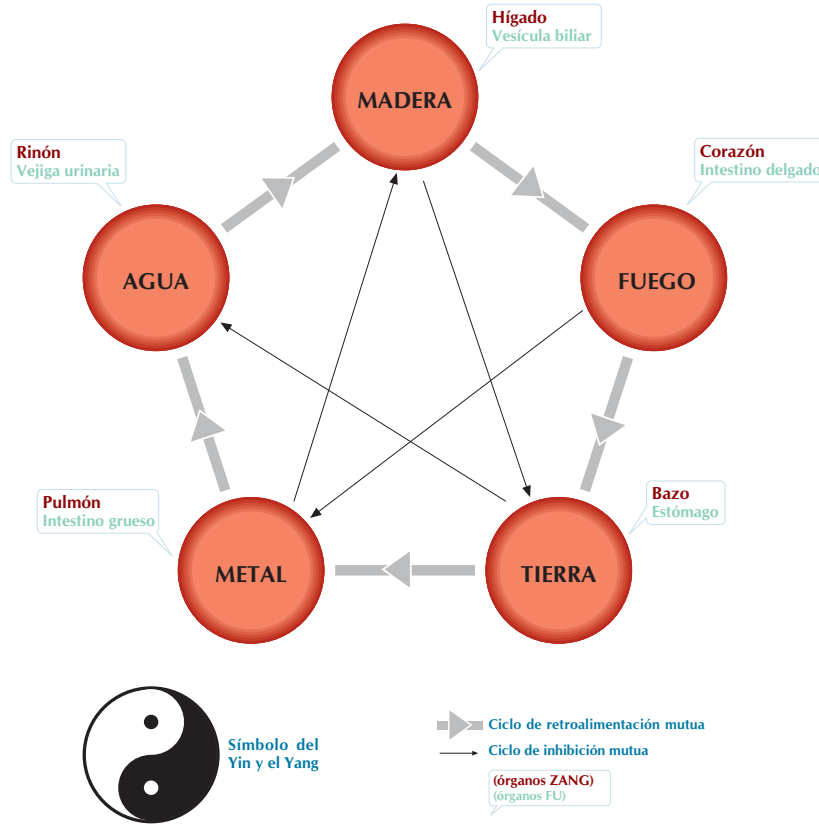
Hígado
Vesícula biliar

MADERA

Rinón
Vejiga urinaria

Corazón
Intestino delgado

AGUA

FUEGO

Pulmón
Intestino grueso

Bazo
Estómago

METAL

TIERRA

Símbolo del Yin y el Yang

Ciclo de retroalimentación mutua
Ciclo de inhibición mutua

(órganos ZANG)
(órganos FU)